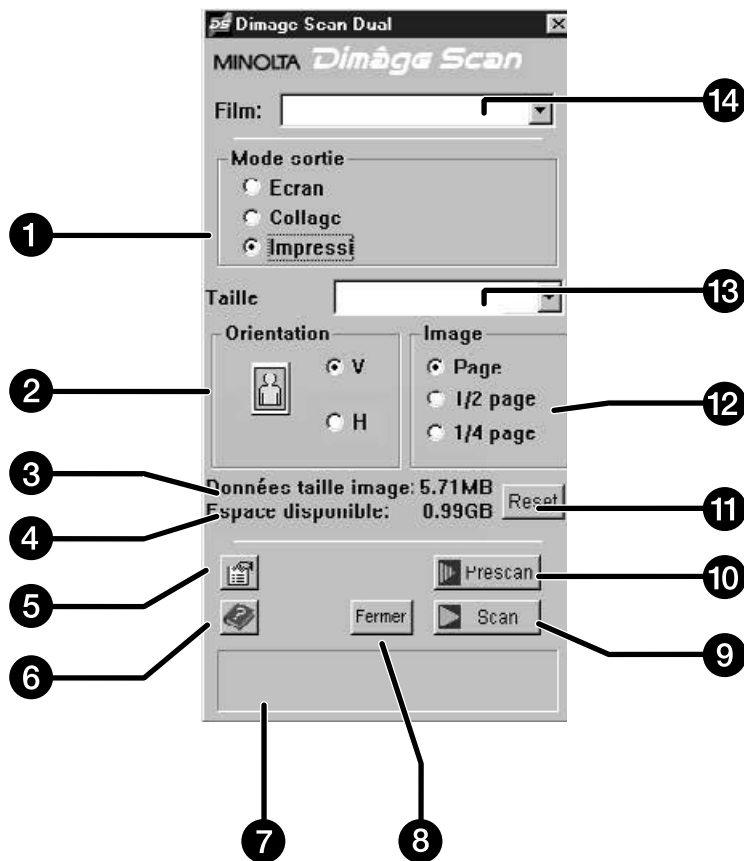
Dimage Scan Dual

MINOLTA Dimâge Scan

Film:

14

Mode sortie

Ecran

Collage

Impressi

1

Taille

13

Orientation

V

H

2

Image

Page

1/2 page

1/4 page

12

3

Données taille image: 5.71MB

4

Espace disponible: 0.99GB

Reset

11

Prescan

10

5

6

Fermer

Scan

9

7

8